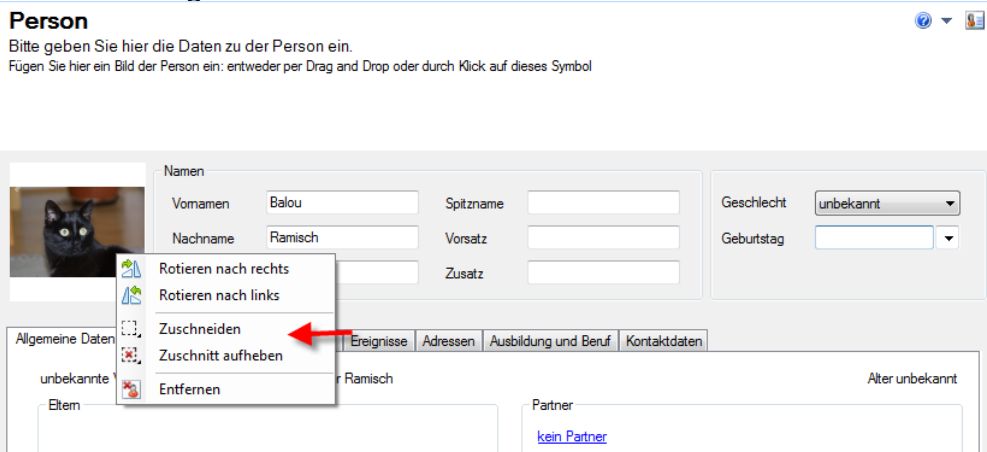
Person

Bitte geben Sie hier die Daten zu der Person ein.

Fügen Sie hier ein Bild der Person ein: entweder per Drag and Drop oder durch Klick auf dieses Symbol

Namen

Vornamen Balou

Spitzname

Nachname Ramisch

Vorsatz

Zusatz

Geschlecht unbekannt

Geburtstag

Rotieren nach rechts

Rotieren nach links

Zuschneiden

Zuschnitt aufheben

Entfernen

Allgemeine Daten

Ereignisse

Adressen

Ausbildung und Beruf

Kontaktdaten

unbekannte

r Ramisch

Alter unbekannt

Eltern

Partner

kein Partner